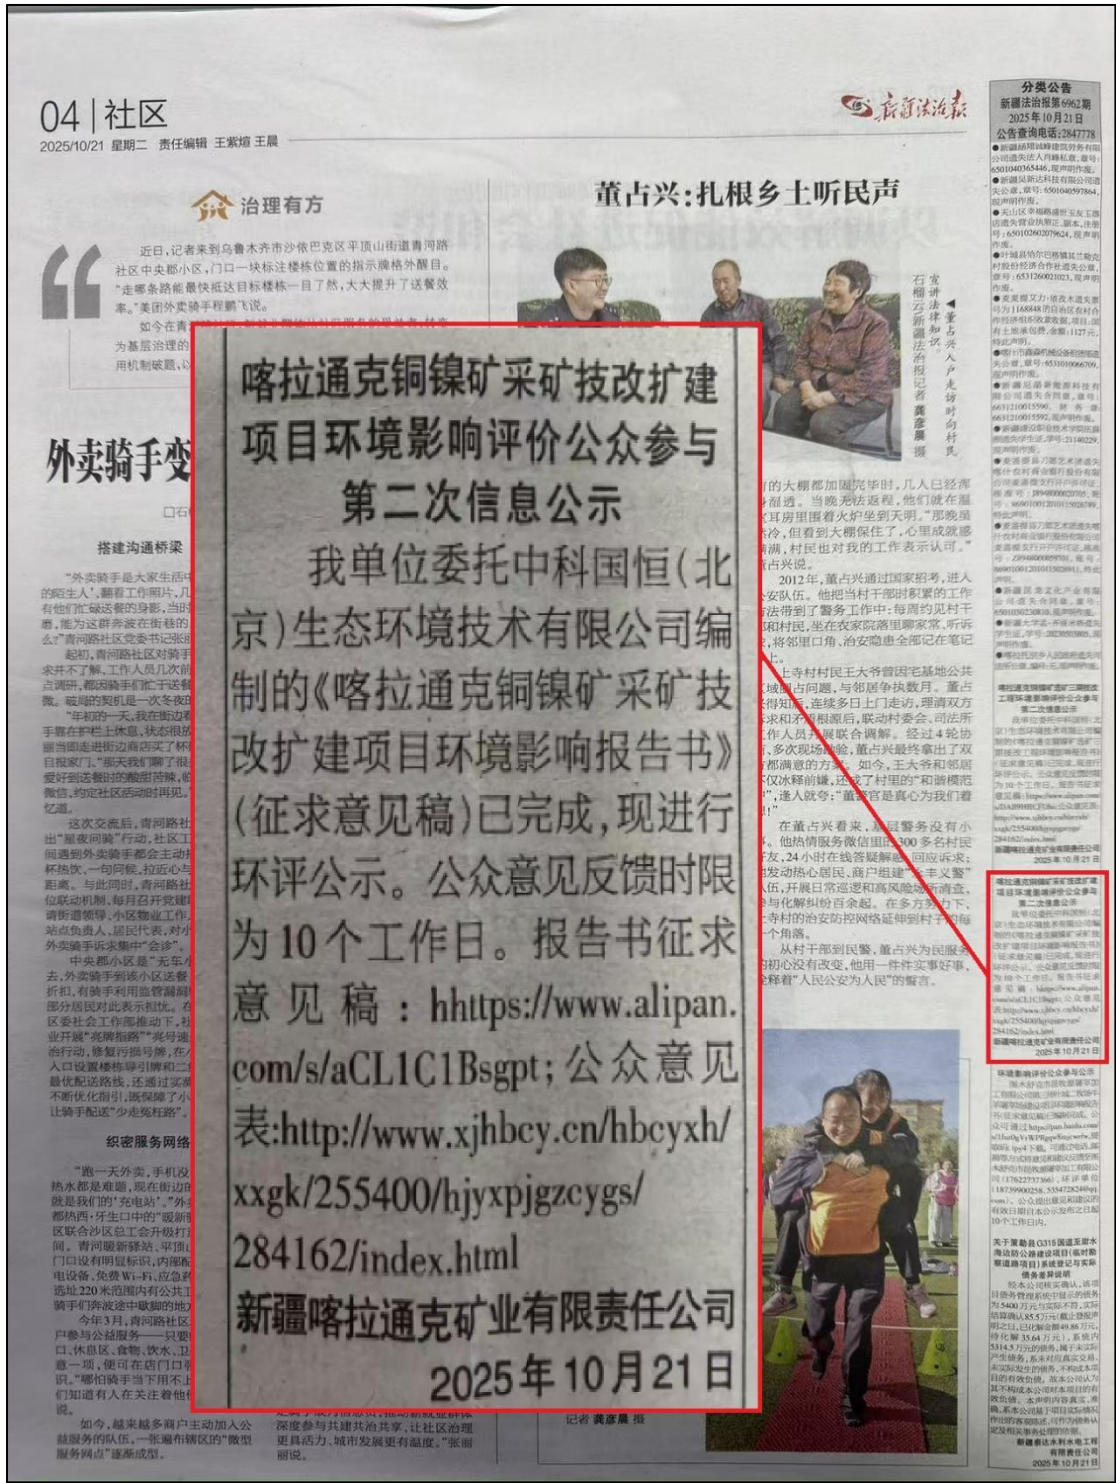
04 | 社区
2025/10/21 星期二 责任编辑 王紫煊 王晨

新疆法治报

治理有方

近日，记者来到乌鲁木齐市沙依巴克区平顶山街道青河路社区中央郡小区，门口一块标注楼栋位置的指示牌格外醒目。"走哪条路能最快抵达目标楼栋一目了然，大大提升了送餐效率。"美团外卖骑手程鹏飞说。

外卖骑手变

搭建沟通桥梁

织密服务网络

董占兴：扎根乡土听民声

分类公告
新疆法治报第6962期
2025年10月21日
公告查询电话：2847778

喀拉通克铜镍矿采矿技改扩建项目环境影响评价公众参与第二次信息公示

我单位委托中科国恒（北京）生态环境技术有限公司编制的《喀拉通克铜镍矿采矿技改扩建项目环境影响报告书》（征求意见稿）已完成，现进行环评公示。公众意见反馈时限为10个工作日。报告书征求意见稿：hhttps://www.alipan.com/s/aCL1C1Bsgpt；公众意见表:http://www.xjhbcy.cn/hbcyxh/xxgk/255400/hjyxpjgzcygs/284162/index.html

新疆喀拉通克矿业有限责任公司
2025年10月21日

记者 龚彦晨 摄